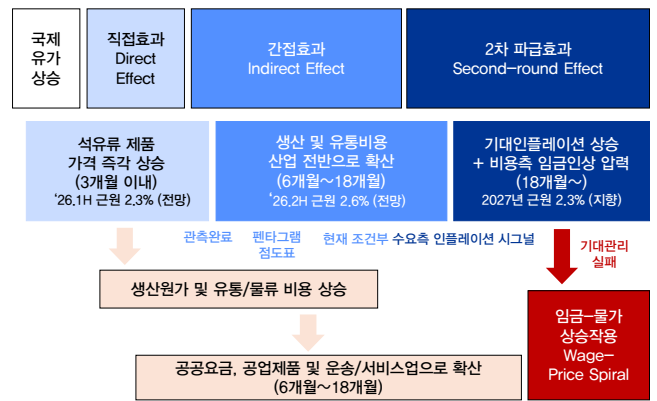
국제 유가 상승

직접효과 Direct Effect

간접효과 Indirect Effect

2차 파급효과 Second-round Effect

석유류 제품 가격 즉각 상승 (3개월 이내) '26.1H 근원 2.3% (전망)

생산 및 유통비용 산업 전반으로 확산 (6개월~18개월) '26.2H 근원 2.6% (전망)

기대인플레이션 상승 + 비용측 임금인상 압력 (18개월~) 2027년 근원 2.3% (지향)

관측완료

펜타그램 점도표

현재 조건부 수요측 인플레이션 시그널

기대관리 실패

생산원가 및 유통/물류 비용 상승

공공요금, 공업제품 및 운송/서비스업으로 확산 (6개월~18개월)

임금-물가 상승작용 Wage-Price Spiral